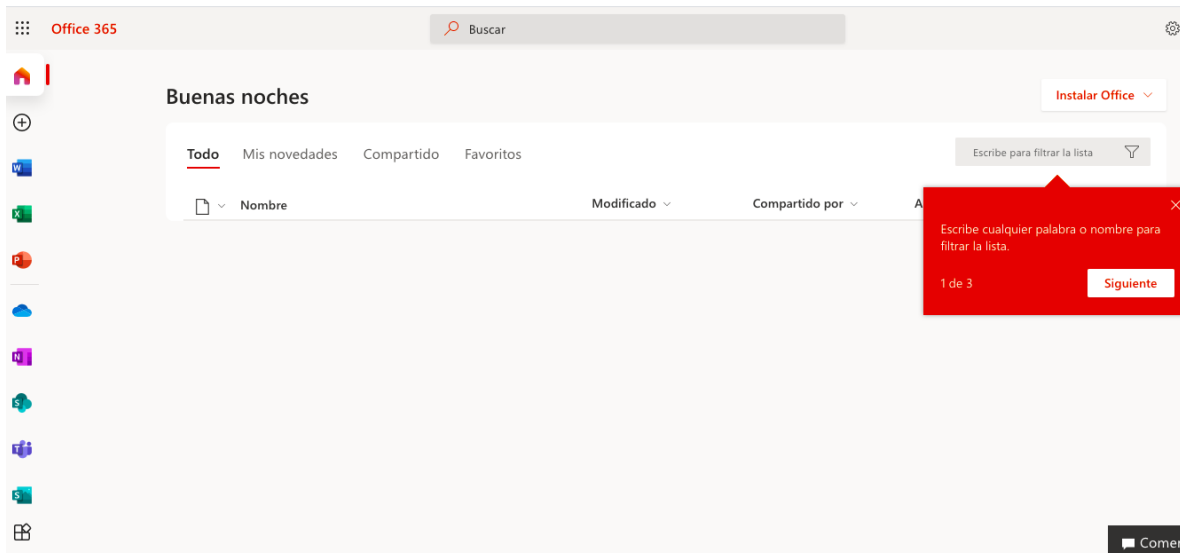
Office 365

Buscar

Buenas noches

Instalar Office

Todo Mis novedades Compartido Favoritos

Escribe para filtrar la lista

Nombre Modificado Compartido por A

Escribe cualquier palabra o nombre para filtrar la lista.

1 de 3

Siguiente

Comer